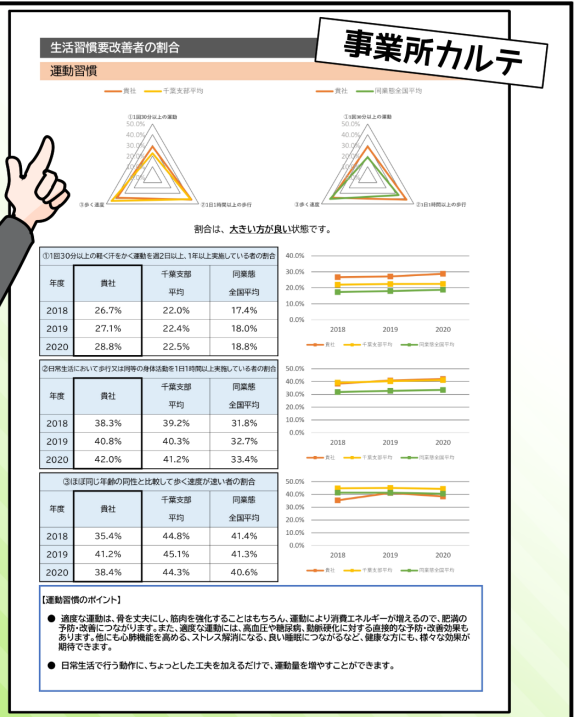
事業所カルテ

生活習慣要改善者の割合

運動習慣

貴社　千葉支部平均

①1回30分以上の運動
50.0%
40.0%
30.0%
20.0%
10.0%
③歩く速度　②1日1時間以上の歩行

貴社　同業態全国平均

①1回30分以上の運動
50.0%
40.0%
30.0%
20.0%
10.0%
③歩く速度　②1日1時間以上の歩行

割合は、大きい方が良い状態です。

①1回30分以上の軽く汗をかく運動を週2日以上、1年以上実施している者の割合

| 年度 | 貴社 | 千葉支部平均 | 同業態全国平均 |
|---|---|---|---|
| 2018 | 26.7% | 22.0% | 17.4% |
| 2019 | 27.1% | 22.4% | 18.0% |
| 2020 | 28.8% | 22.5% | 18.8% |

40.0%
30.0%
20.0%
10.0%
0.0%
2018　2019　2020
貴社　千葉支部平均　同業態全国平均

②日常生活において歩行又は同等の身体活動を1日1時間以上実施している者の割合

| 年度 | 貴社 | 千葉支部平均 | 同業態全国平均 |
|---|---|---|---|
| 2018 | 38.3% | 39.2% | 31.8% |
| 2019 | 40.8% | 40.3% | 32.7% |
| 2020 | 42.0% | 41.2% | 33.4% |

50.0%
40.0%
30.0%
20.0%
10.0%
0.0%
2018　2019　2020
貴社　千葉支部平均　同業態全国平均

③ほぼ同じ年齢の同性と比較して歩く速度が速い者の割合

| 年度 | 貴社 | 千葉支部平均 | 同業態全国平均 |
|---|---|---|---|
| 2018 | 35.4% | 44.8% | 41.4% |
| 2019 | 41.2% | 45.1% | 41.3% |
| 2020 | 38.4% | 44.3% | 40.6% |

50.0%
40.0%
30.0%
20.0%
10.0%
0.0%
2018　2019　2020
貴社　千葉支部平均　同業態全国平均

【運動習慣のポイント】

● 適度な運動は、骨を丈夫にし、筋肉を強化することはもちろん、運動により消費エネルギーが増えるので、肥満の予防・改善につながります。また、適度な運動には、高血圧や糖尿病、動脈硬化に対する直接的な予防・改善効果もあります。他にも心肺機能を高める、ストレス解消になる、良い睡眠につながるなど、健康な方にも、様々な効果が期待できます。

● 日常生活で行う動作に、ちょっとした工夫を加えるだけで、運動量を増やすことができます。